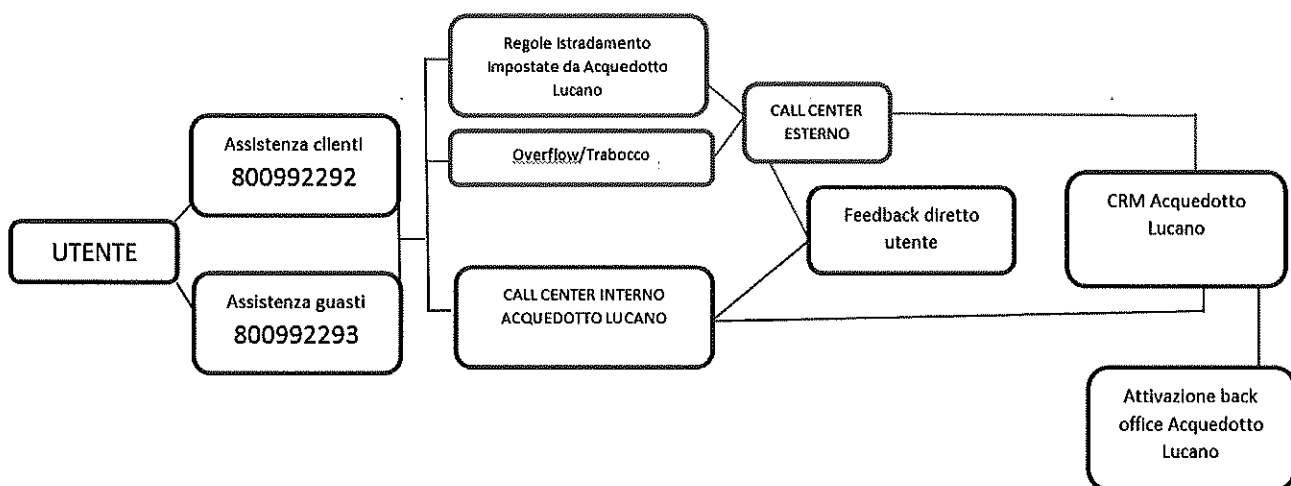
UTENTE

Assistenza clienti
800992292

Assistenza guasti
800992293

Regole Istradamento Impostate da Acquedotto Lucano

Overflow/Trabocco

CALL CENTER INTERNO ACQUEDOTTO LUCANO

CALL CENTER ESTERNO

Feedback diretto utente

CRM Acquedotto Lucano

Attivazione back office Acquedotto Lucano